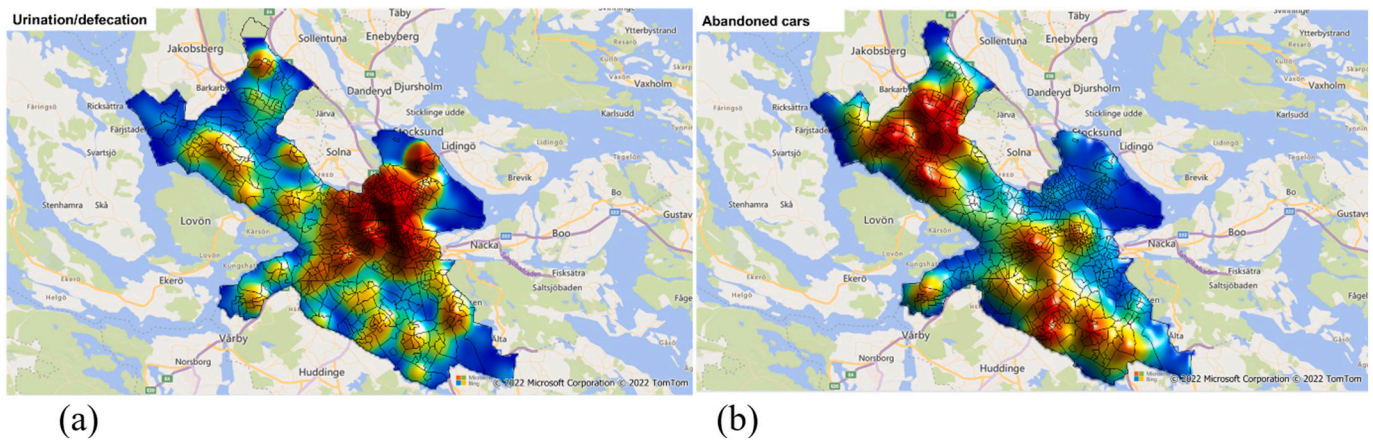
Urination/defecation

Täby
Jakobsberg
Sollentuna
Enebyberg
Ytterbystrand
Resarö
Barkarby
Djursholm
Danderyd
Vaxholm
Färingsö
Ricksättra
Sticklinge udde
Färjstaden
Järva
Stocksund
Karlsudd
Svartsjö
Solna
Lidingö
Tegelön
Brevik
Stenhamra
Skå
Bo
Lovön
Gustav
Kärsön
Nacka
Boo
Ekerö
Kungshatt
Fisksätra
Saltsjöbaden
Fåge
Helgö
Vårby
Norsborg
Huddinge
Alta
Microsoft Bing
© 2022 Microsoft Corporation © 2022 TomTom

(a)

Abandoned cars

Täby
Jakobsberg
Sollentuna
Enebyberg
Ytterbystrand
Resarö
Barkarby
Djursholm
Danderyd
Vaxholm
Ricksättra
Sticklinge udde
Färjstaden
Järva
Stocksund
Karlsudd
Svartsjö
Solna
Lidingö
Tegelön
Brevik
Stenhamra
Skå
Bo
Lovön
Gustavs
Kärsön
Nacka
Boo
Ekerö
Fisksätra
Saltsjöbaden
Fåge
Helgö
Vårby
Norsborg
Huddinge
Alta
Microsoft Bing
© 2022 Microsoft Corporation © 2022 TomTom

(b)